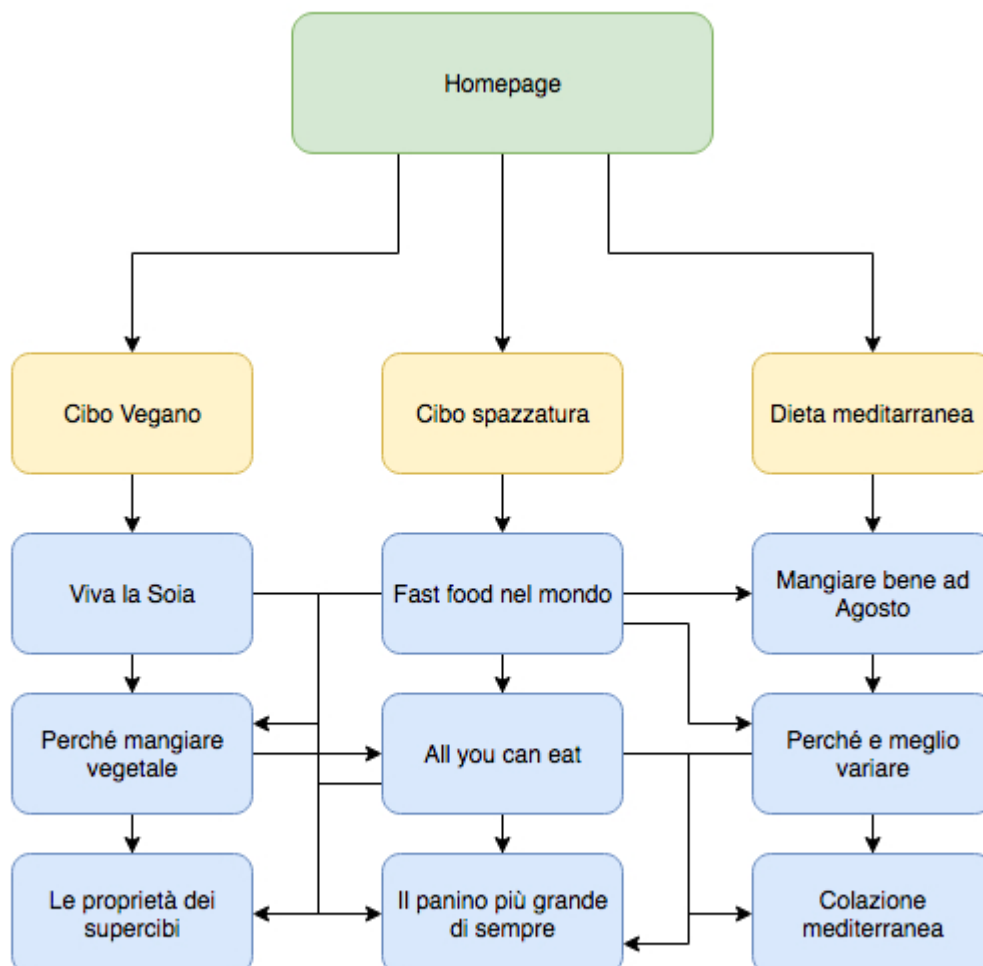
Homepage

Cibo Vegano

Cibo spazzatura

Dieta meditarranea

Viva la Soia

Fast food nel mondo

Mangiare bene ad Agosto

Perché mangiare vegetale

All you can eat

Perché e meglio variare

Le proprietà dei supercibi

Il panino più grande di sempre

Colazione mediterranea